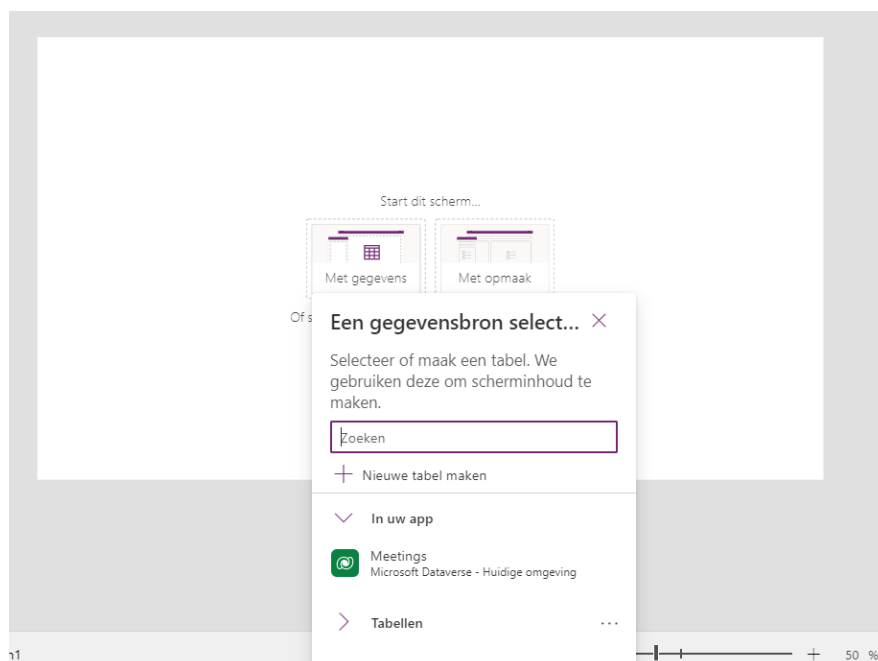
Start dit scherm...

Met gegevens

Met opmaak

Of s

Een gegevensbron select... ×

Selecteer of maak een tabel. We gebruiken deze om scherminhoud te maken.

Zoeken

+ Nieuwe tabel maken

In uw app

Meetings
Microsoft Dataverse - Huidige omgeving

Tabellen

...

n1

+ 50 %